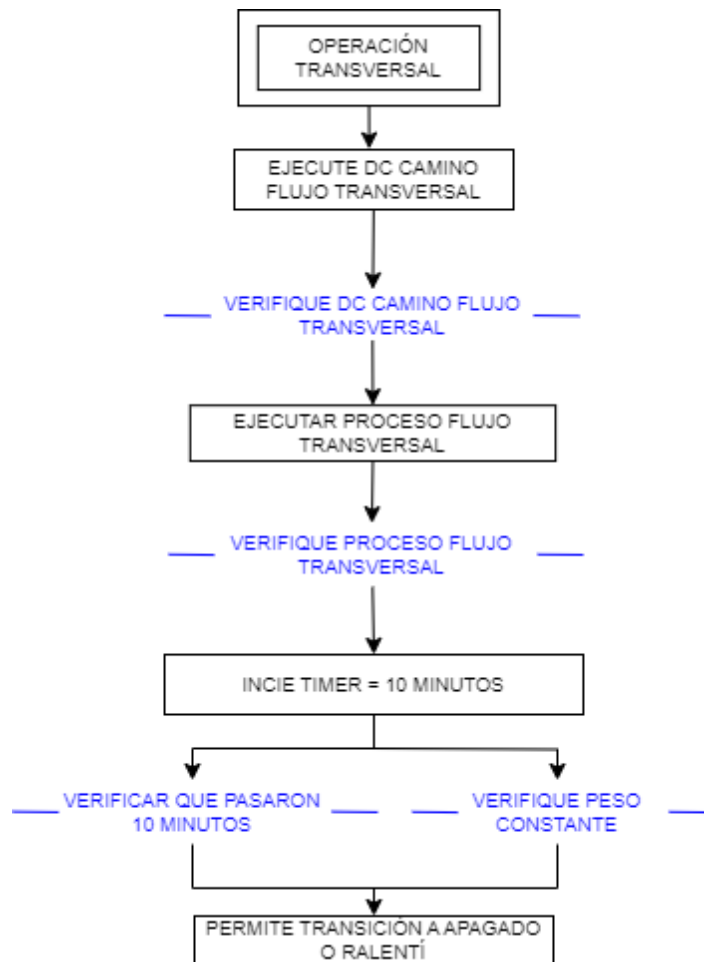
OPERACIÓN TRANSVERSAL

EJECUTE DC CAMINO FLUJO TRANSVERSAL

VERIFIQUE DC CAMINO FLUJO TRANSVERSAL

EJECUTAR PROCESO FLUJO TRANSVERSAL

VERIFIQUE PROCESO FLUJO TRANSVERSAL

INCIE TIMER = 10 MINUTOS

VERIFICAR QUE PASARON 10 MINUTOS

VERIFIQUE PESO CONSTANTE

PERMITE TRANSICIÓN A APAGADO O RALENTÍ